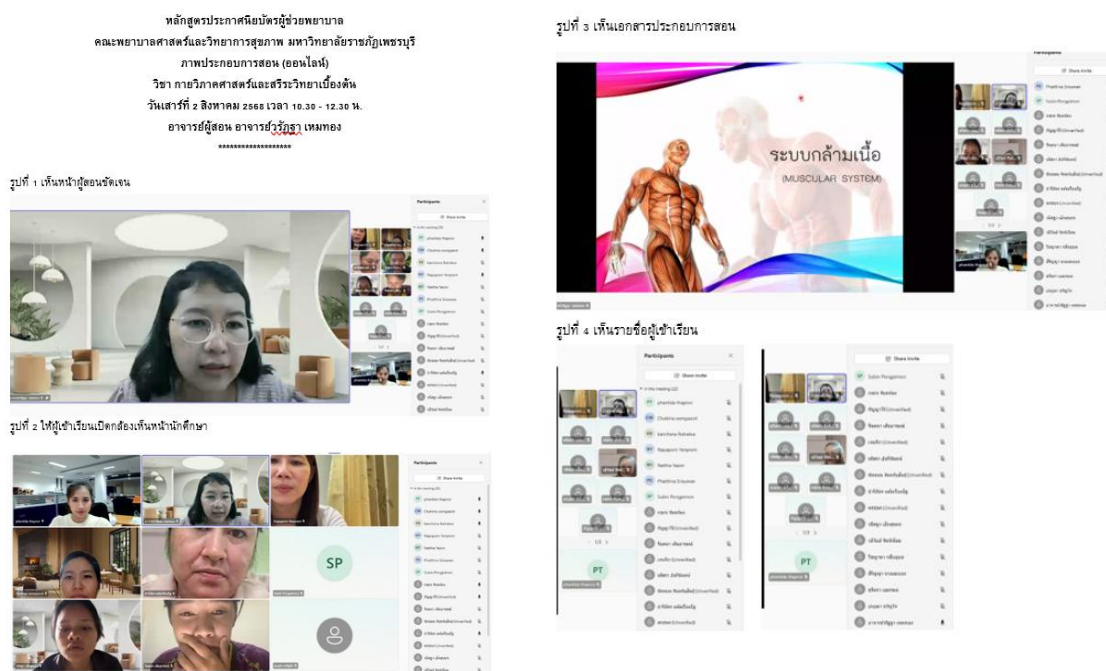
หลักสูตรประกาศนียบัตรผู้ช่วยพยาบาล
คณะพยาบาลศาสตร์และวิทยาการสุขภาพ มหาวิทยาลัยราชภัฏเพชรบุรี
ภาพประกอบการสอน (ออนไลน์)
วิชา กายวิภาคศาสตร์และสรีระวิทยาเบื้องต้น
วันเสาร์ที่ 2 สิงหาคม 2568 เวลา 10.30 - 12.30 น.
อาจารย์ผู้สอน อาจารย์วรัฏฐา เหมทอง
******************

รูปที่ 1 เห็นหน้าผู้สอนชัดเจน

Participants

Share invite

รูปที่ 2 ให้ผู้เข้าเรียนเปิดกล้องเห็นหน้านักศึกษา

SP

Participants

Share invite

รูปที่ 3 เห็นเอกสารประกอบการสอน

ระบบกล้ามเนื้อ
(MUSCULAR SYSTEM)

Participants

Share invite

รูปที่ 4 เห็นรายชื่อผู้เข้าเรียน

Participants

Share invite

PT

Share invite

SP

PT